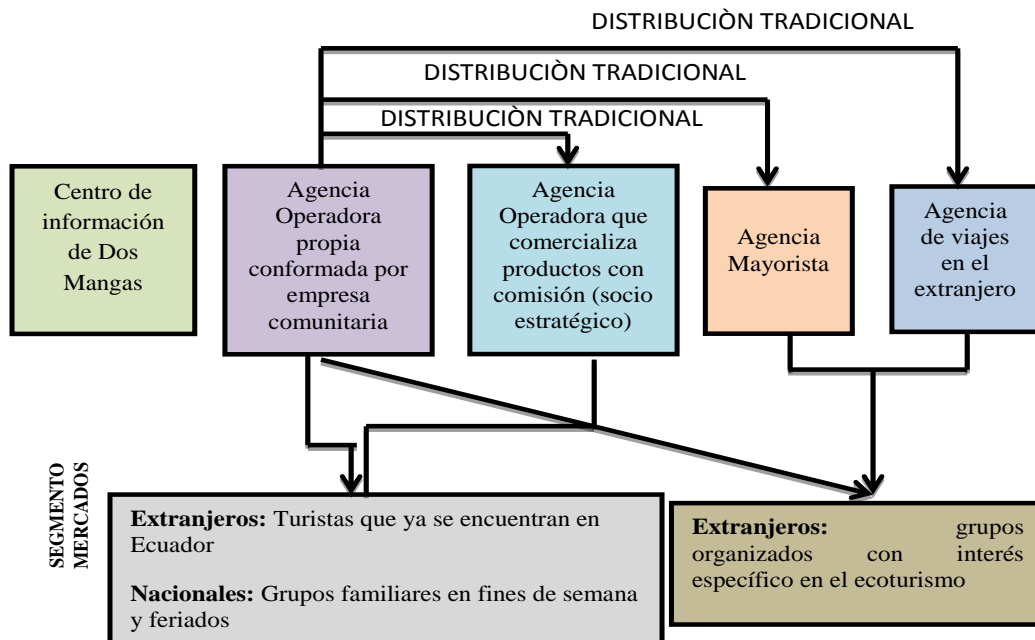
DISTRIBUCIÒN TRADICIONAL

DISTRIBUCIÒN TRADICIONAL

DISTRIBUCIÒN TRADICIONAL

Centro de información de Dos Mangas

Agencia Operadora propia conformada por empresa comunitaria

Agencia Operadora que comercializa productos con comisión (socio estratégico)

Agencia Mayorista

Agencia de viajes en el extranjero

SEGMENTO MERCADOS

**Extranjeros:** Turistas que ya se encuentran en Ecuador

**Nacionales:** Grupos familiares en fines de semana y feriados

**Extranjeros:** grupos organizados con interés específico en el ecoturismo